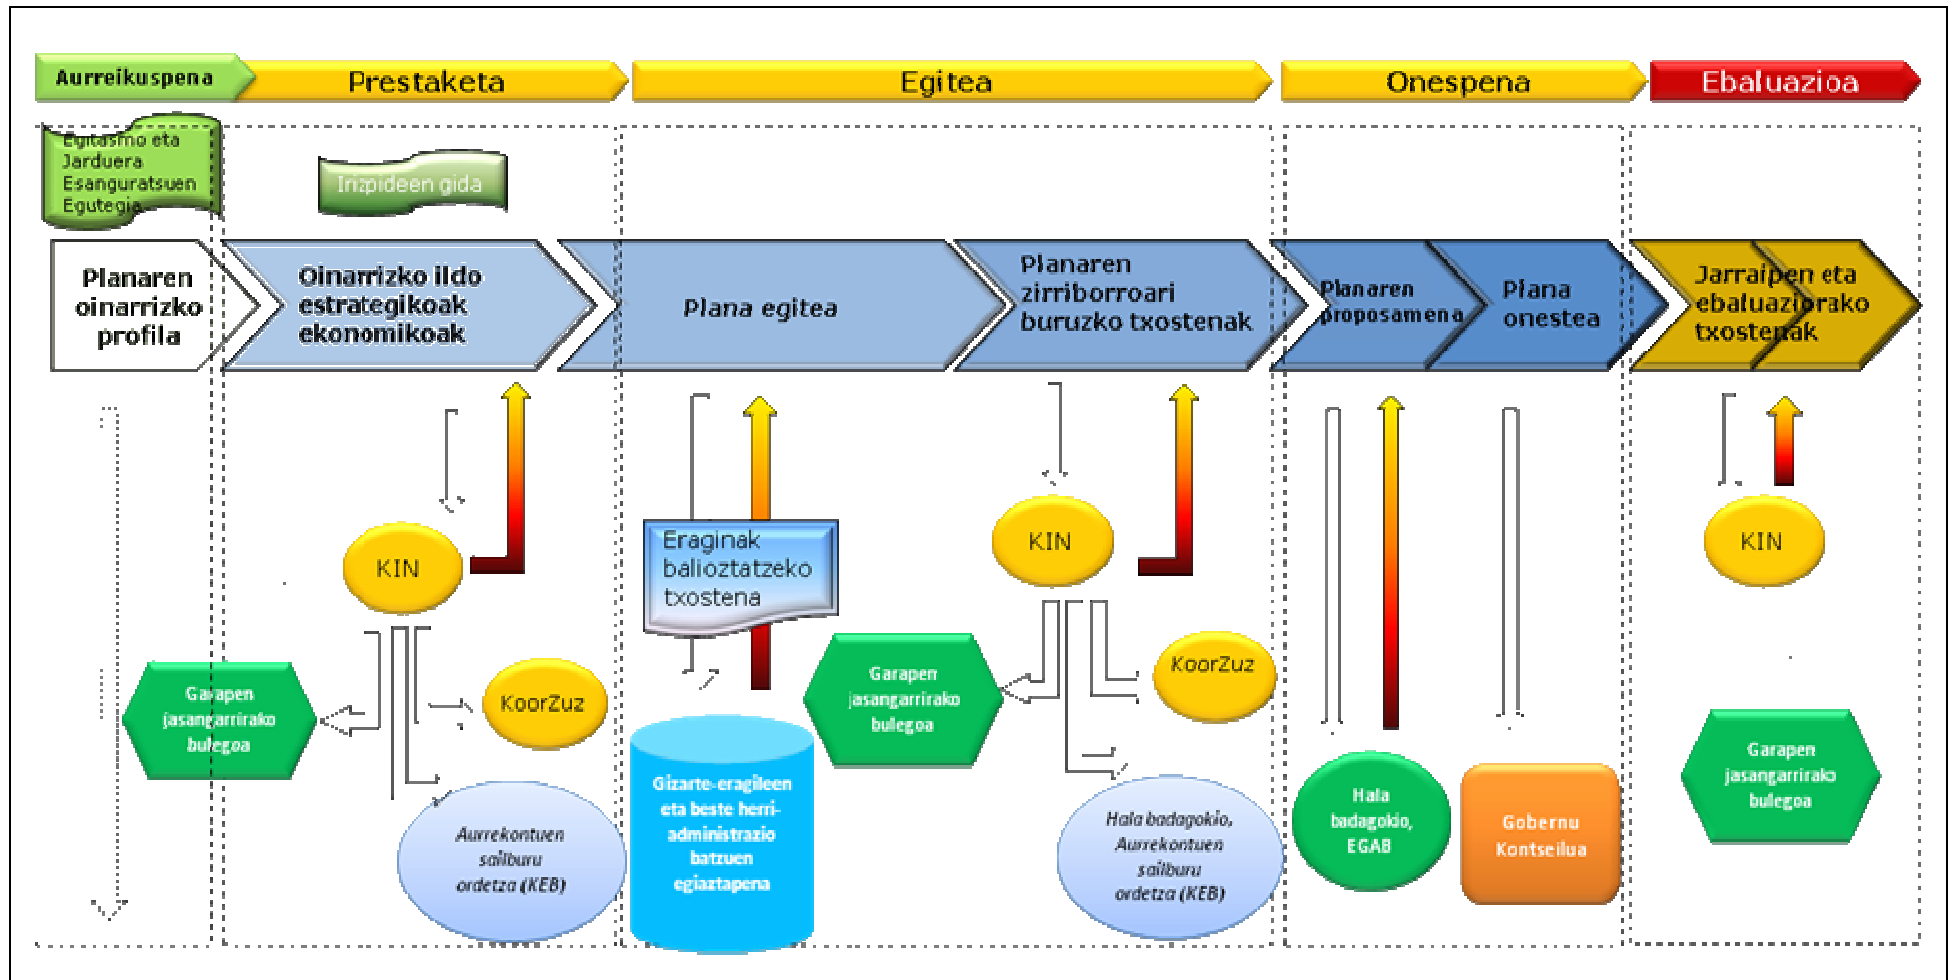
Aurreikuspena
Prestaketa
Egitea
Onespena
Ebaluazioa

Egitasmo eta Jarduera Esanguratsuen Egutegia

Irizpideen gida

Planaren oinarrizko profila

Oinarrizko ildo estrategikoak ekonomikoak

Plana egitea

Planaren zirriborroari buruzko txostenak

Planaren proposamena

Plana onestea

Jarraipen eta ebaluaziorako txostenak

KIN

Eraginak balioztatzeko txostena

KIN

KIN

Garapen jasangarrirako bulegoa

KoorZuz

Garapen jasangarrirako bulegoa

KoorZuz

Garapen jasangarrirako bulegoa

Aurrekontuen sailburu ordetza (KEB)

Gizarte-eragileen eta beste herri-administrazio batzuen egiaztapena

Hala badagokio, Aurrekontuen sailburu ordetza (KEB)

Hala badagokio, EGAB

Gobernu Kontseilua